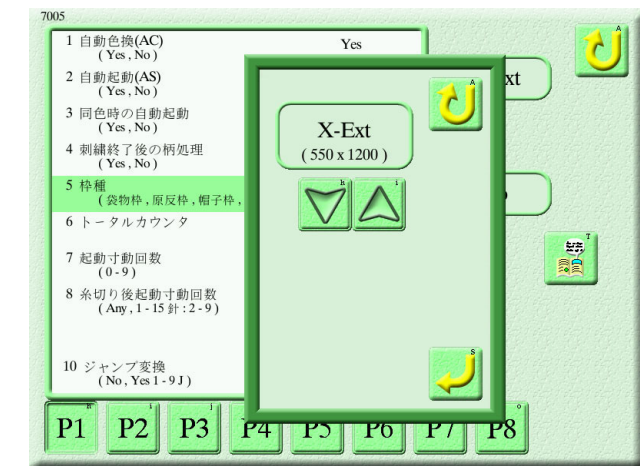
7005

1 自動色換(AC)
( Yes , No )

Yes

2 自動起動(AS)
( Yes , No )

xt

3 同色時の自動起動
( Yes , No )

4 刺繍終了後の柄処理
( Yes , No )

5 枠種
( 袋物枠 , 原反枠 , 帽子枠 ,

6 トータルカウンタ

7 起動寸動回数
( 0 - 9 )

8 糸切り後起動寸動回数
( Any , 1 - 15 針 : 2 - 9 )

10 ジャンプ変換
( No , Yes 1 - 9 J )

X-Ext
( 550 x 1200 )

P1 P2 P3 P4 P5 P6 P7 P8